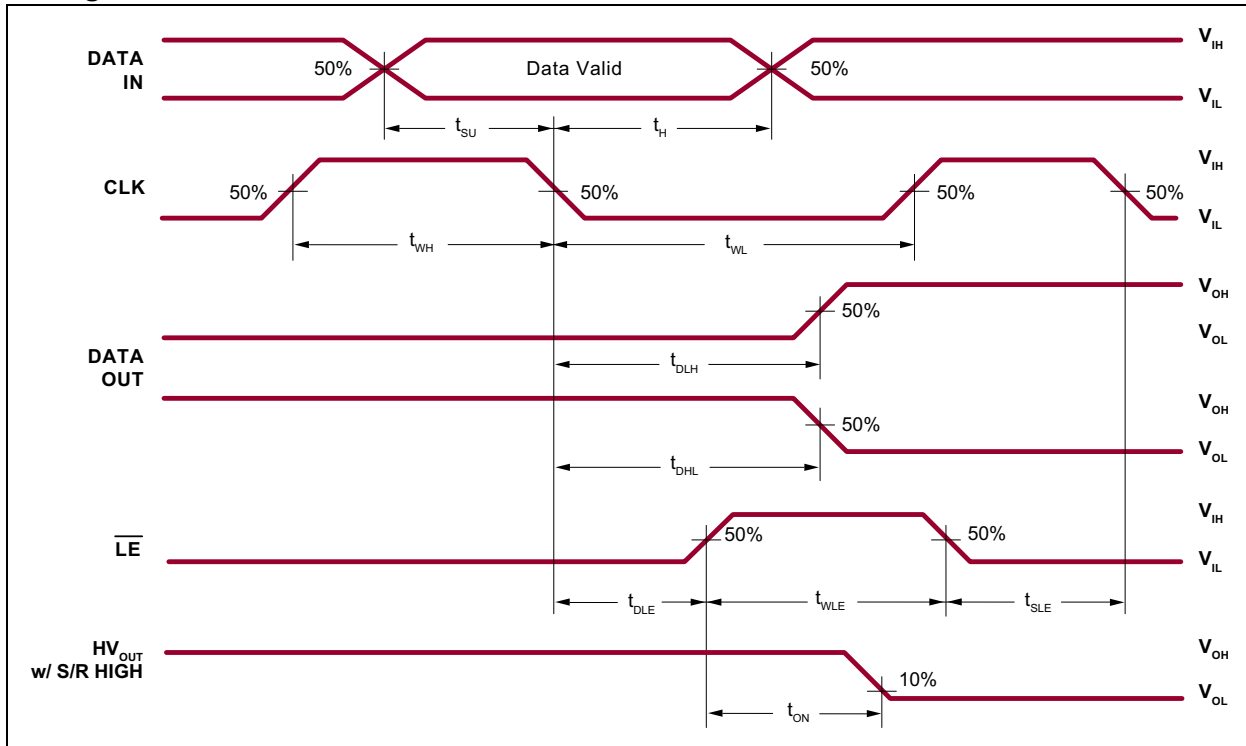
DATA IN

50%

Data Valid

50%

$V_{IH}$

$V_{IL}$

$t_{SU}$

$t_{H}$

CLK

50%

50%

50%

50%

$V_{IH}$

$V_{IL}$

$t_{WH}$

$t_{WL}$

$V_{OH}$

50%

$V_{OL}$

DATA OUT

$t_{DLH}$

$V_{OH}$

50%

$V_{OL}$

$t_{DHL}$

$V_{IH}$

$\overline{LE}$

50%

50%

$V_{IL}$

$t_{DLE}$

$t_{WLE}$

$t_{SLE}$

$HV_{OUT}$ w/ S/R HIGH

$V_{OH}$

10%

$V_{OL}$

$t_{ON}$